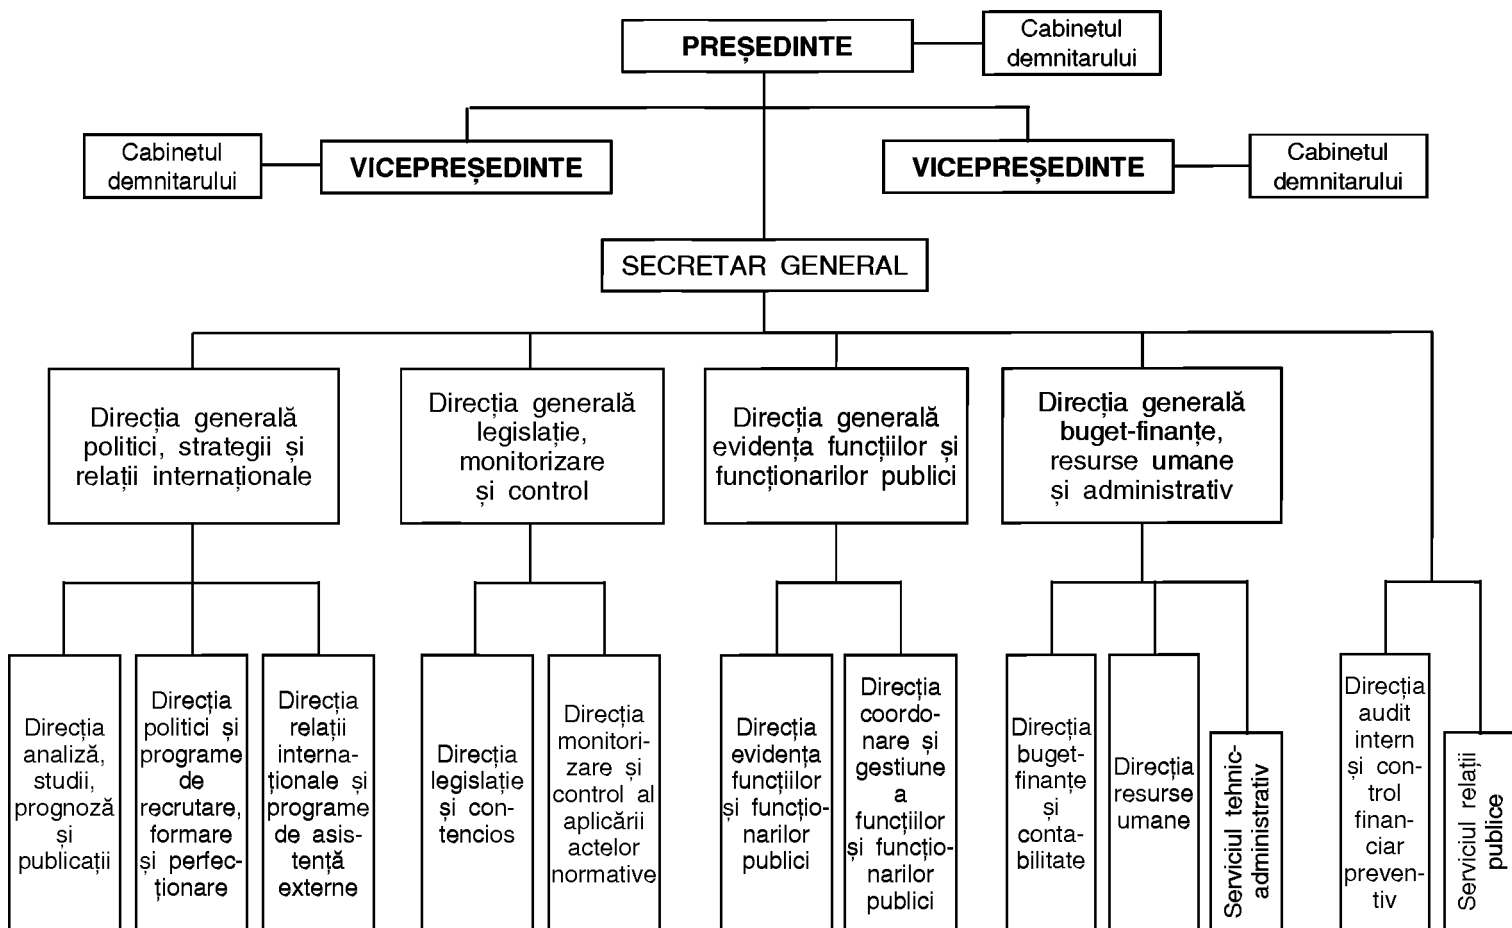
PREȘEDINTE

Cabinetul demnitarului

Cabinetul demnitarului

VICEPREȘEDINTE

VICEPREȘEDINTE

Cabinetul demnitarului

SECRETAR GENERAL

Direcția generală politici, strategii și relații internaționale

Direcția generală legislație, monitorizare și control

Direcția generală evidența funcțiilor și funcționarilor publici

Direcția generală buget-finanțe, resurse umane și administrativ

Direcția analiză, studii, prognoză și publicații

Direcția politici și programe de recrutare, formare și perfecționare

Direcția relații internaționale și programe de asistență externe

Direcția legislație și contencios

Direcția monitorizare și control al aplicării actelor normative

Direcția evidența funcțiilor și funcționarilor publici

Direcția coordonare și gestiune a funcțiilor și funcționarilor publici

Direcția buget-finanțe și contabilitate

Direcția resurse umane

Serviciul tehnic-administrativ

Direcția audit intern și control financiar preventiv

Serviciul relații publice